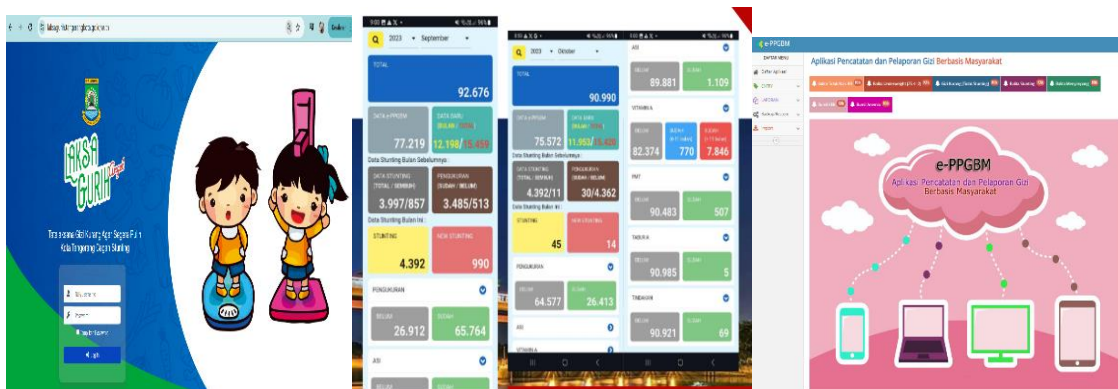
LAKSA GURIH

Login

Q 2023 September

TOTAL
92.676

DATA e-PPGBM
77.219

DATA BARU
12.198 / 15.459

Data Stunting Bulan Sebelumnya :

DATA STUNTING (TOTAL / SEMBUH)
3.997/857

PENGUKURAN (SUDAH / BELUM)
3.485/513

Data Stunting Bulan Ini :

STUNTING
4.392

NEW STUNTING
990

PENGUKURAN

BELUM
26.912

SUDAH
65.764

ASI

Q 2023 Oktober

TOTAL
90.990

DATA e-PPGBM
75.572

DATA BARU
11.953 / 15.420

Data Stunting Bulan Sebelumnya :

DATA STUNTING (TOTAL / SEMBUH)
4.392/11

PENGUKURAN (SUDAH / BELUM)
30/4.362

Data Stunting Bulan Ini :

STUNTING
45

NEW STUNTING
14

PENGUKURAN

BELUM
64.577

SUDAH
26.413

ASI

ASI

BELUM
89.881

SUDAH
1.109

VITAMIN A

BELUM
82.374

SUDAH
770

SUDAH
7.846

PMT

BELUM
90.483

SUDAH
507

TABURIA

BELUM
90.985

SUDAH
5

TINDAKAN

BELUM
90.921

SUDAH
69

e-PPGBM

DAFTAR MENU

Aplikasi Pencatatan dan Pelaporan Gizi Berbasis Masyarakat

e-PPGBM
Aplikasi Pencatatan dan Pelaporan Gizi Berbasis Masyarakat